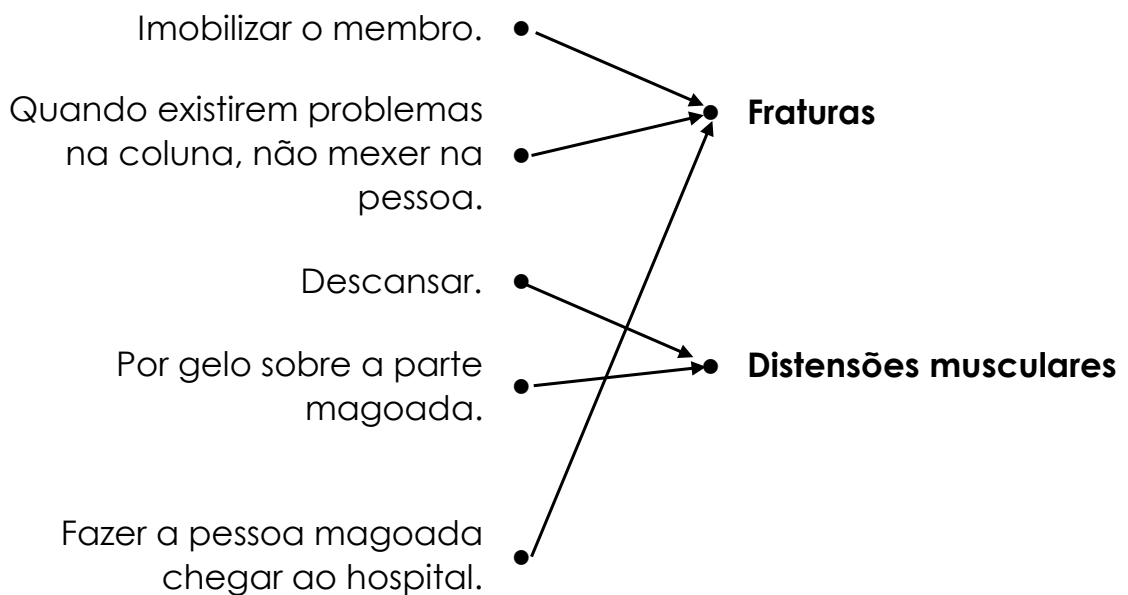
Imobilizar o membro.

Quando existirem problemas na coluna, não mexer na pessoa.

Descansar.

Por gelo sobre a parte magoada.

Fazer a pessoa magoada chegar ao hospital.

**Fraturas**

**Distensões musculares**